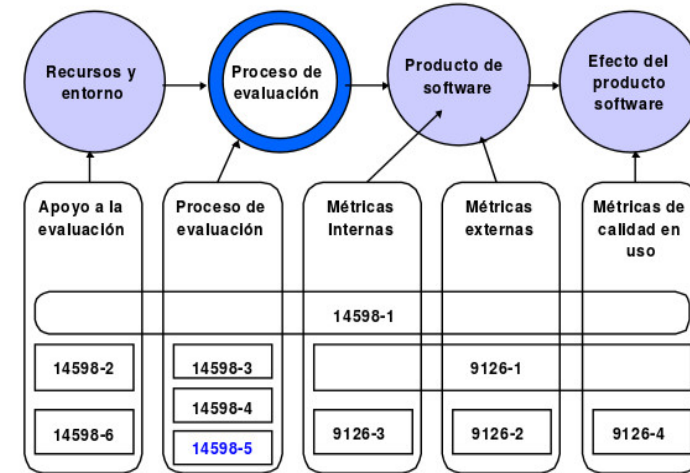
Recursos y entorno

Proceso de evaluación

Producto de software

Efecto del producto software

Apoyo a la evaluación

Proceso de evaluación

Métricas Internas

Métricas externas

Métricas de calidad en uso

14598-1

14598-2

14598-3

9126-1

14598-4

14598-6

14598-5

9126-3

9126-2

9126-4